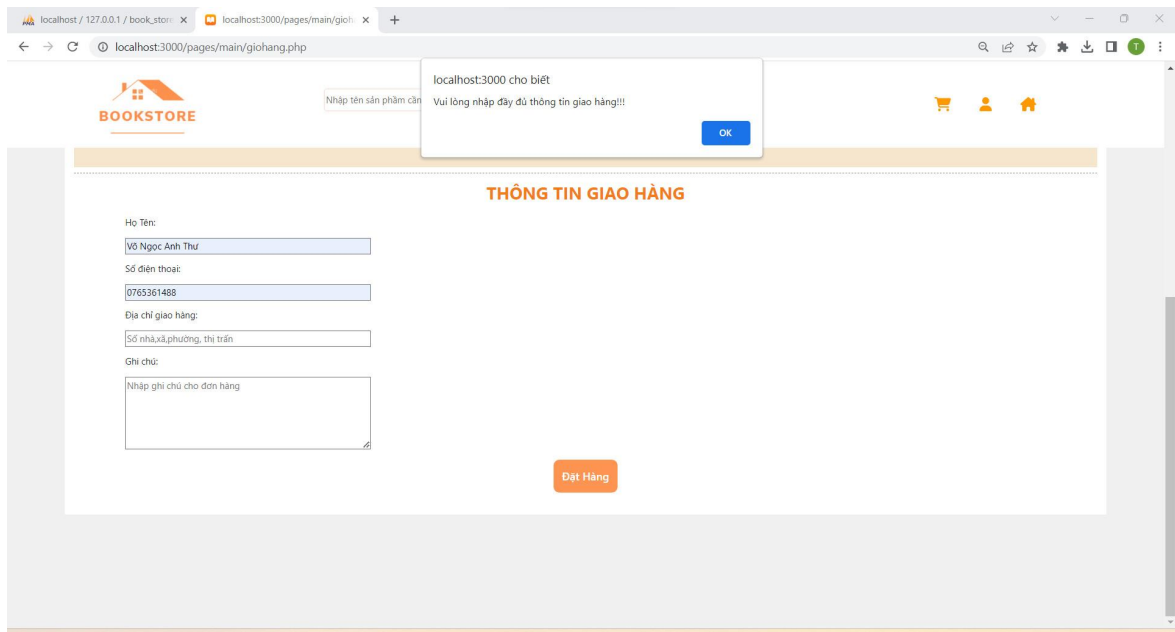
localhost / 127.0.0.1 / book_store ×
localhost:3000/pages/main/gioh ×
+

localhost:3000/pages/main/giohang.php

T

BOOKSTORE

Nhập tên sản phẩm cần

localhost:3000 cho biết
Vui lòng nhập đầy đủ thông tin giao hàng!!!
OK

THÔNG TIN GIAO HÀNG

Họ Tên:
Võ Ngọc Anh Thư
Số điện thoại:
0765361488
Địa chỉ giao hàng:
Số nhà,xã,phường, thị trấn
Ghi chú:
Nhập ghi chú cho đơn hàng

Đặt Hàng